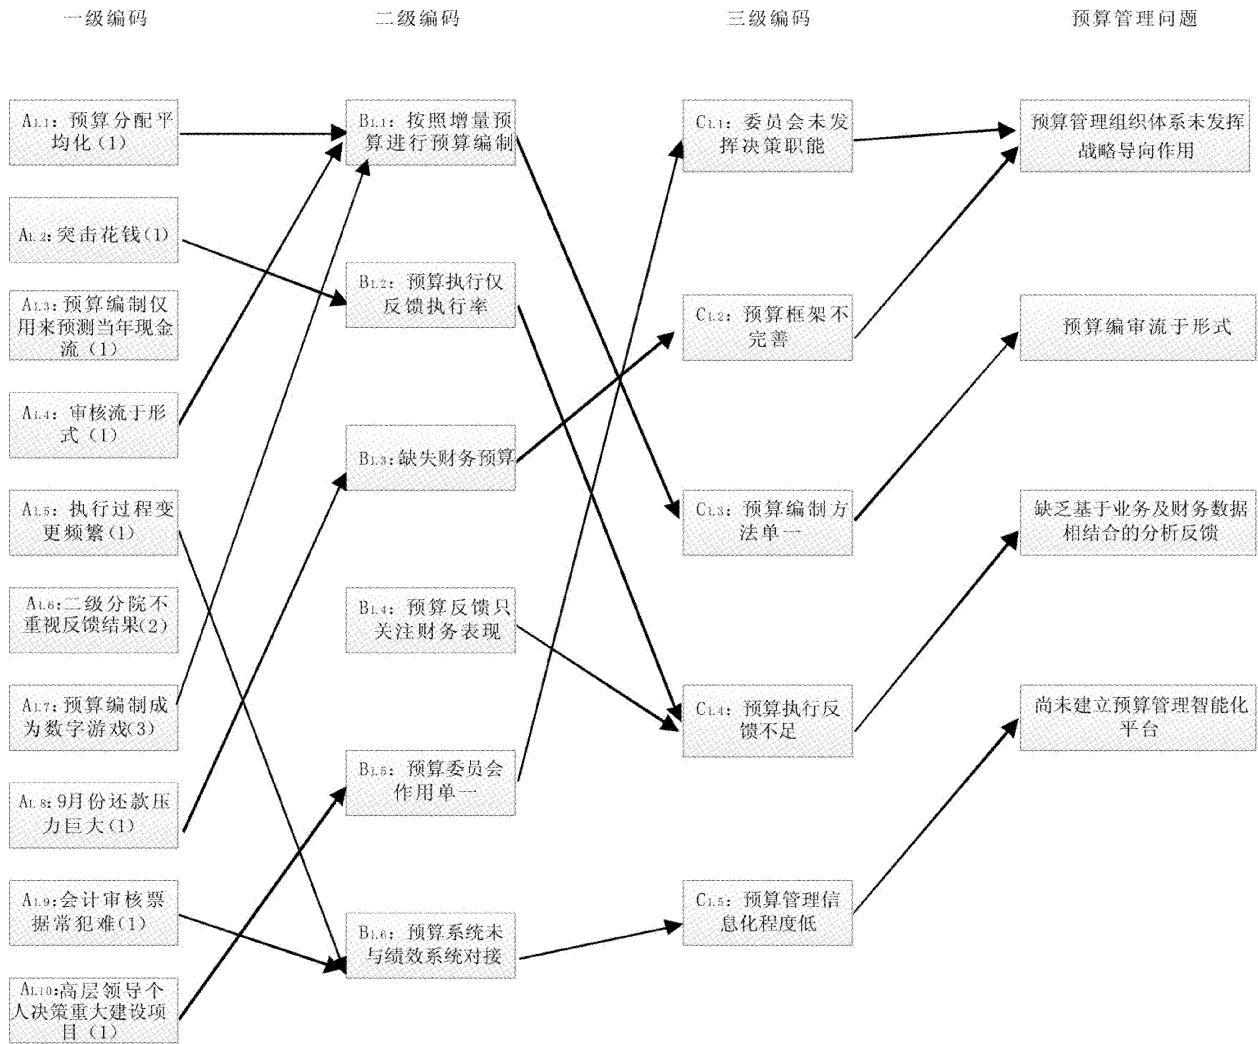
一级编码

二级编码

三级编码

预算管理问题

$A_{L1}$：预算分配平均化（1）

$A_{L2}$：突击花钱（1）

$A_{L3}$：预算编制仅用来预测当年现金流（1）

$A_{L4}$：审核流于形式（1）

$A_{L5}$：执行过程变更频繁（1）

$A_{L6}$：二级分院不重视反馈结果（2）

$A_{L7}$：预算编制成为数字游戏（3）

$A_{L8}$：9月份还款压力巨大（1）

$A_{L9}$：会计审核票据常犯难（1）

$A_{L10}$：高层领导个人决策重大建设项目（1）

$B_{L1}$：按照增量预算进行预算编制

$B_{L2}$：预算执行仅反馈执行率

$B_{L3}$：缺失财务预算

$B_{L4}$：预算反馈只关注财务表现

$B_{L5}$：预算委员会作用单一

$B_{L6}$：预算系统未与绩效系统对接

$C_{L1}$：委员会未发挥决策职能

$C_{L2}$：预算框架不完善

$C_{L3}$：预算编制方法单一

$C_{L4}$：预算执行反馈不足

$C_{L5}$：预算管理信息化程度低

预算管理组织体系未发挥战略导向作用

预算编审流于形式

缺乏基于业务及财务数据相结合的分析反馈

尚未建立预算管理智能化平台